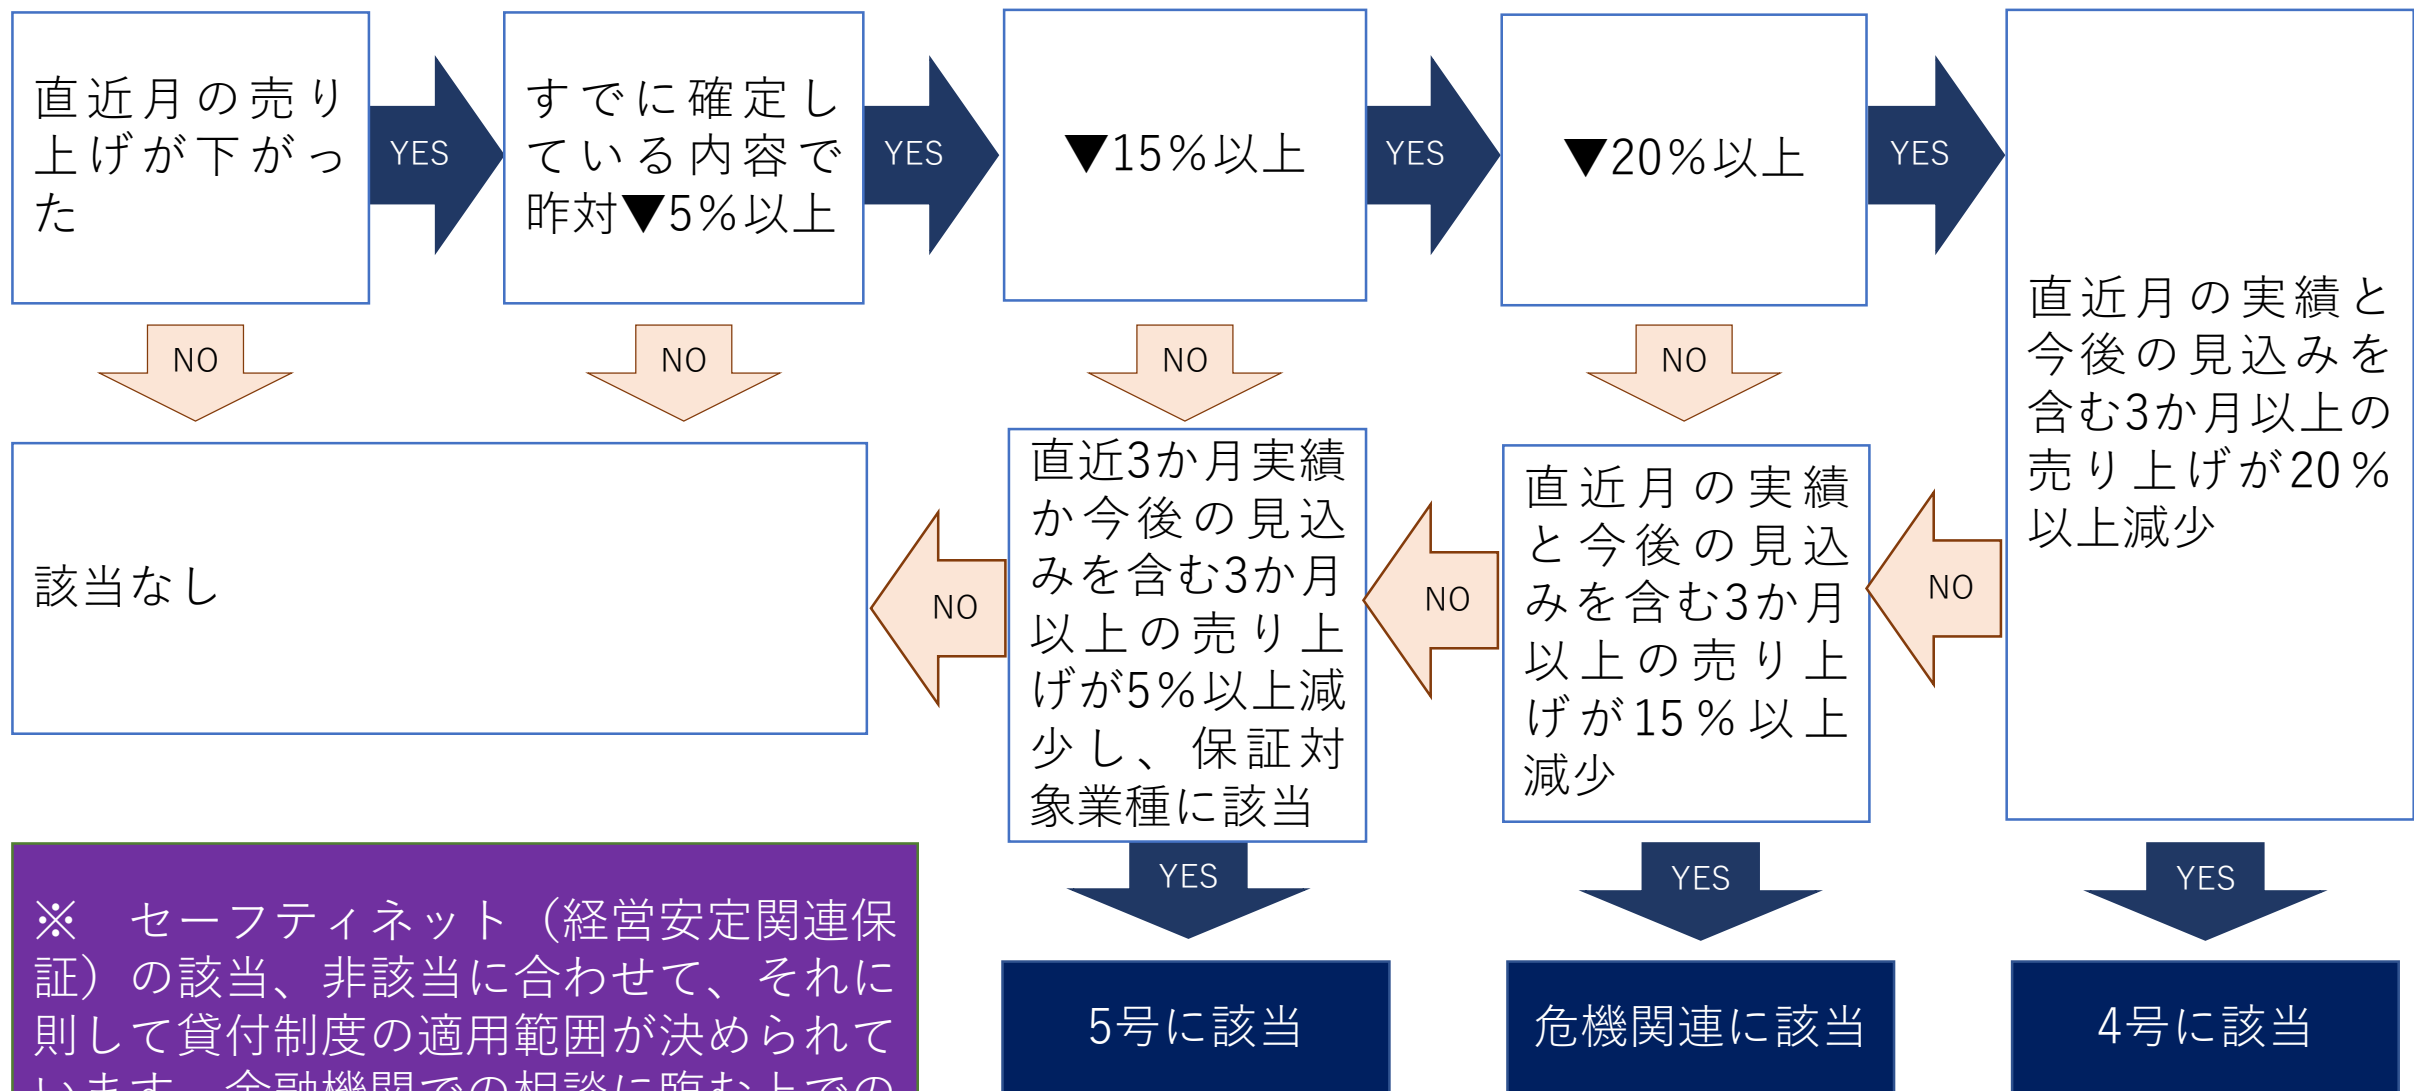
直近月の売り上げが下がった

YES

すでに確定している内容で昨対▼5%以上

YES

▼15%以上

YES

▼20%以上

YES

直近月の実績と今後の見込みを含む3か月以上の売り上げが20%以上減少

NO

NO

NO

NO

該当なし

NO

直近3か月実績か今後の見込みを含む3か月以上の売り上げが5%以上減少し、保証対象業種に該当

NO

直近月の実績と今後の見込みを含む3か月以上の売り上げが15%以上減少

NO

YES

YES

YES

5号に該当

危機関連に該当

4号に該当

※　セーフティネット（経営安定関連保証）の該当、非該当に合わせて、それに則して貸付制度の適用範囲が決められています。金融機関での相談に臨む上での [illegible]